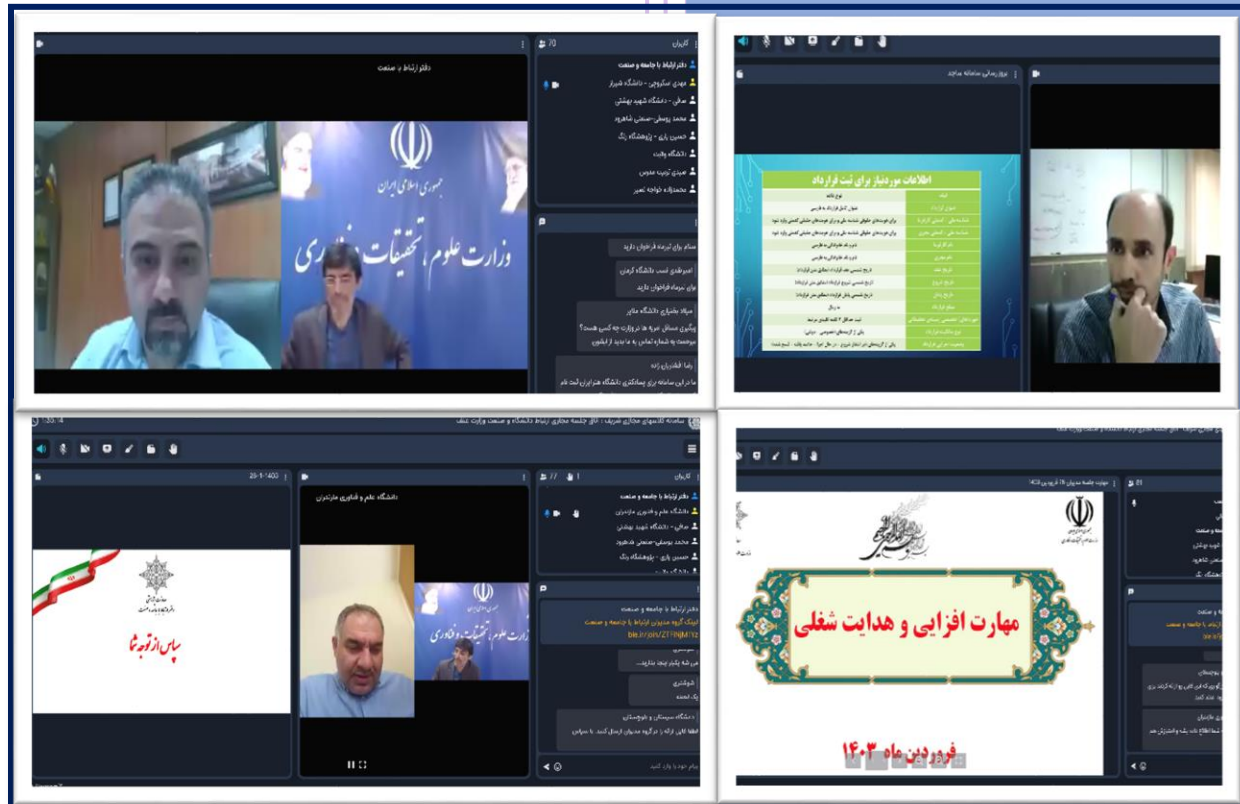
70
کاربران
دفتر ارتباط با جامعه و صنعت
مهدی سکروچی - دانشگاه شیراز
ساقی - دانشگاه شهید بهشتی
محمد یوسفی-صنعتی شاهرود
حسین یاری - پژوهشگاه رنگ
دانشگاه ولیت
مجیدی ترتیب مدرس
محمدزاده خواجه نصیر

دفتر ارتباط با صنعت
جمهوری اسلامی ایران
وزارت علوم، تحقیقات و فناوری

سلام برای ثبت‌نام فراخوان دارید
امیرطغرل نسب دانشگاه کرمان
برای سرمایه فراخوان دارید
میلاد بشیری دانشگاه ملایر
ویژگی مسائل نمره ها در وزارت چه کسی هست؟
موضعی به شماره تماس به ما بدید از ایشون
رضا قبادیان زاده
ما در این سامانه برای پیمانکاری دانشگاه هنر ایران ثبت نام

بروزرسانی سامانه ساجد
اطلاعات موردنیاز برای ثبت قرارداد

سامانه کلاسهای مجازی شریف : اتاق جلسه مجازی ارتباط دانشگاه و صنعت وزارت عتف
1403-1-20
دانشگاه علوم و فناوری مازندران
کاربران
دفتر ارتباط با جامعه و صنعت
دانشگاه علوم و فناوری مازندران
ساقی - دانشگاه شهید بهشتی
محمد یوسفی-صنعتی شاهرود
حسین یاری - پژوهشگاه رنگ
سپاس از توجه شما
وزارت علوم، تحقیقات و فناوری
دفتر ارتباط با جامعه و صنعت
لینک گروه مدیران ارتباط با جامعه و صنعت
ble.ir/join/ZTFRNjM1tz
دانشگاه سیستان و بلوچستان
پیام خود را وارد کنید

مهارت افزایی و هدایت شغلی
فروردین ماه ۱۴۰۳